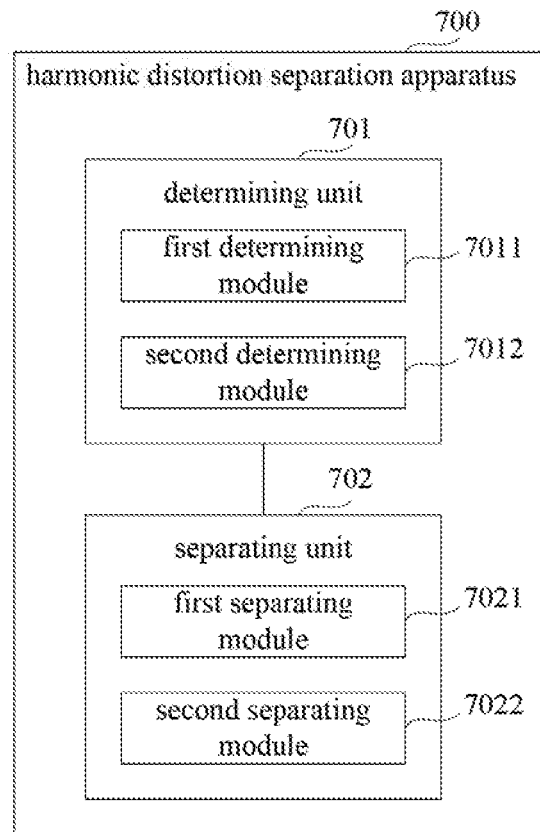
700

harmonic distortion separation apparatus

701

determining unit

first determining module

7011

second determining module

7012

702

separating unit

first separating module

7021

second separating module

7022